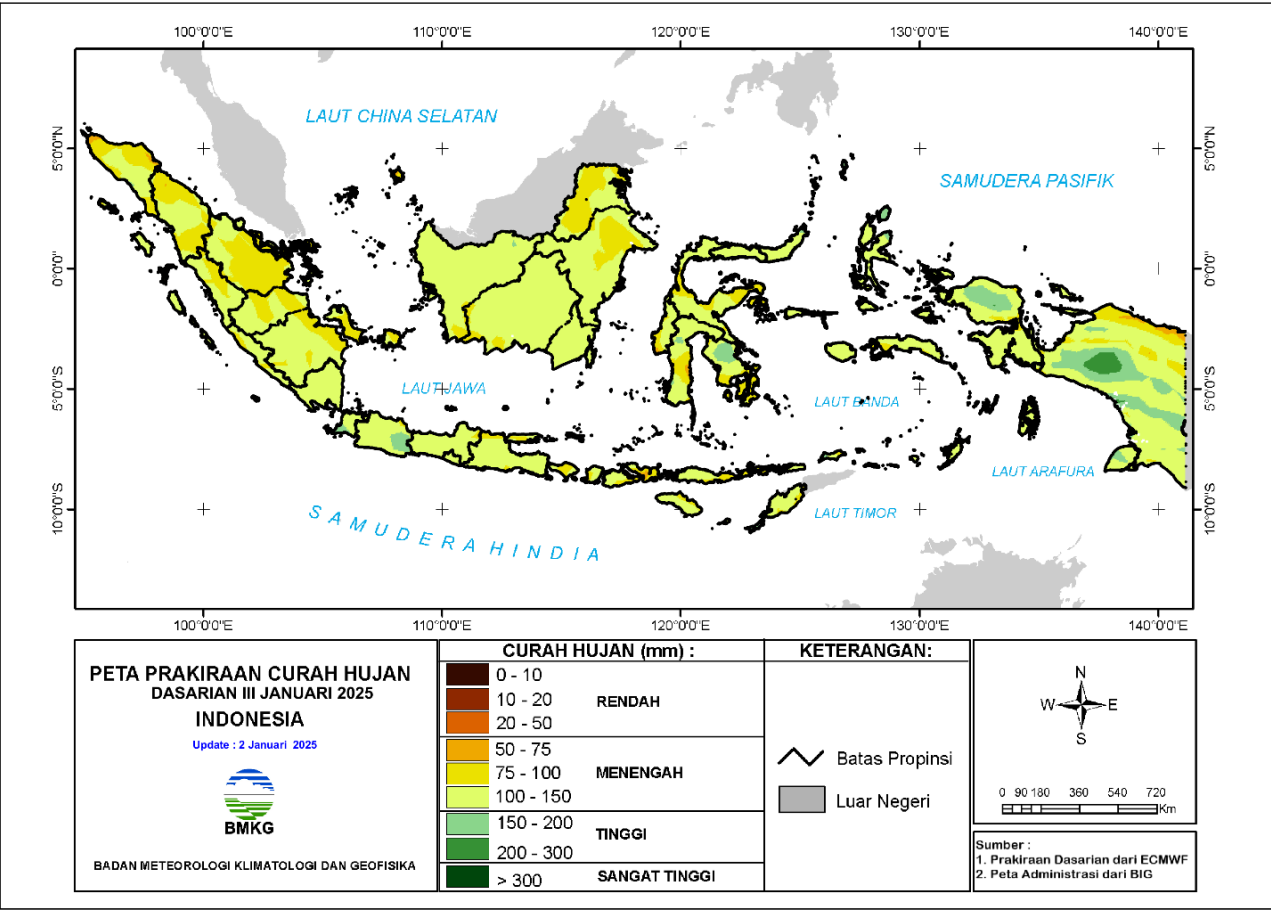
100°0'0"E
110°0'0"E
120°0'0"E
130°0'0"E
140°0'0"E

5°0'0"N
0°0'0"
5°0'0"S
10°0'0"S

LAUT CHINA SELATAN
SAMUDERA PASIFIK
LAUT JAWA
LAUT BANDA
LAUT ARAFURA
LAUT TIMOR
SAMUDERA HINDIA

PETA PRAKIRAAN CURAH HUJAN
DASARIAN III JANUARI 2025
INDONESIA
Update : 2 Januari 2025
BMKG
BADAN METEOROLOGI KLIMATOLOGI DAN GEOFISIKA

CURAH HUJAN (mm) :
0 - 10
10 - 20
20 - 50
RENDAH
50 - 75
75 - 100
100 - 150
MENENGAH
150 - 200
200 - 300
TINGGI
> 300
SANGAT TINGGI

KETERANGAN:
Batas Propinsi
Luar Negeri

N
W
E
S
0 90 180 360 540 720
Km

Sumber :
1. Prakiraan Dasarian dari ECMWF
2. Peta Administrasi dari BIG